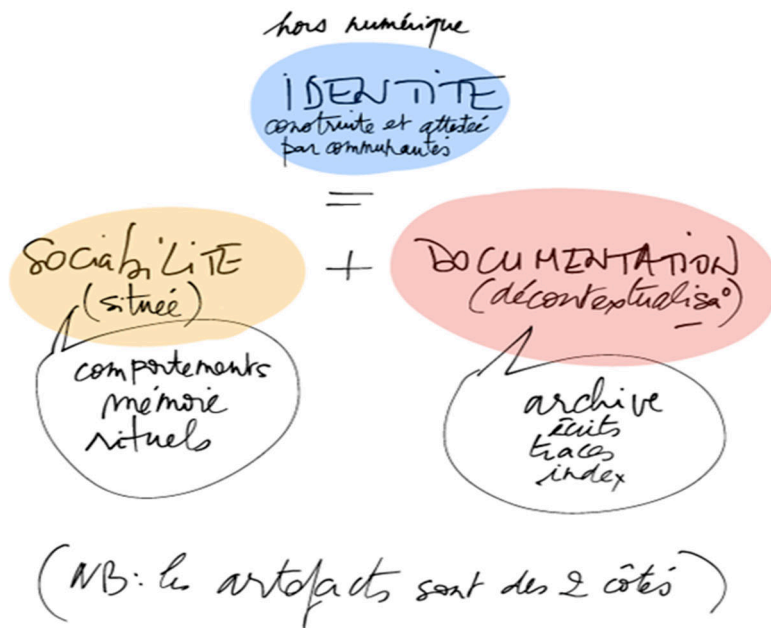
hors numérique

IDENTITE
construite et attestée par communautés

=

SOCIABILITE
(située)

+

DOCUMENTATION
(décontextualisa°)

comportements
mémoire
rituels

archive
écrits
traces
index

(NB: les artefacts sont des 2 côtés)